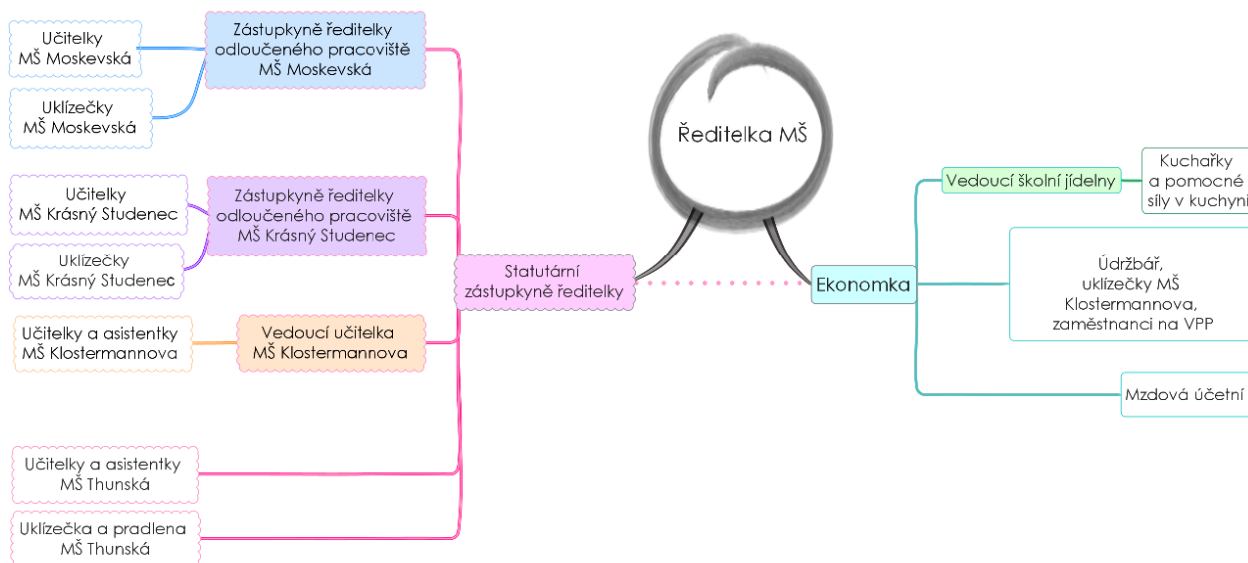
Ředitelka MŠ

Statutární zástupkyně ředitelky

Zástupkyně ředitelky odloučeného pracoviště MŠ Moskevská

Učitelky MŠ Moskevská

Uklízečky MŠ Moskevská

Zástupkyně ředitelky odloučeného pracoviště MŠ Krásný Studenec

Učitelky MŠ Krásný Studenec

Uklízečky MŠ Krásný Studenec

Vedoucí učitelka MŠ Klostermannova

Učitelky a asistentky MŠ Klostermannova

Učitelky a asistentky MŠ Thunská

Uklízečka a pradlena MŠ Thunská

Ekonomka

Vedoucí školní jídelny

Kuchařky a pomocné síly v kuchyni

Údržbář, uklízečky MŠ Klostermannova, zaměstnanci na VPP

Mzdová účetní